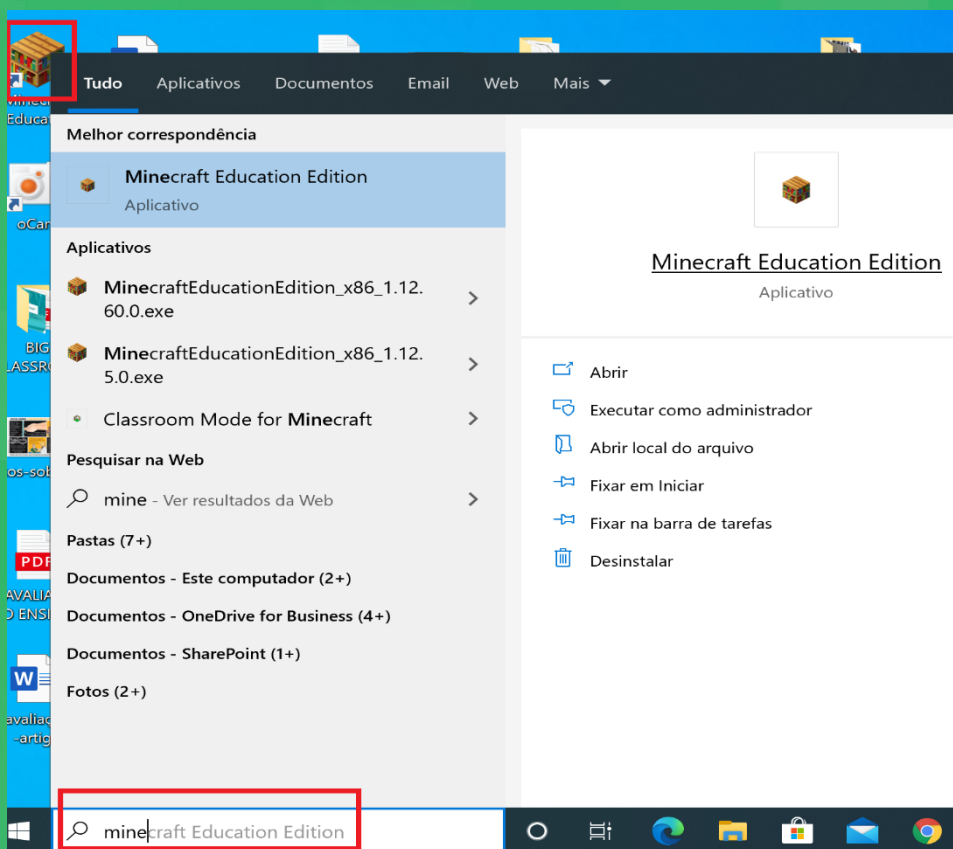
Minec Educa

oCar

BIG LASSRO

os-sob

PDF

AVALIA D ENSI

avaliac -artig

Tudo Aplicativos Documentos Email Web Mais

Melhor correspondência

Minecraft Education Edition
Aplicativo

Aplicativos

MinecraftEducationEdition_x86_1.12.60.0.exe

MinecraftEducationEdition_x86_1.12.5.0.exe

Classroom Mode for Minecraft

Pesquisar na Web

mine - Ver resultados da Web

Pastas (7+)

Documentos - Este computador (2+)

Documentos - OneDrive for Business (4+)

Documentos - SharePoint (1+)

Fotos (2+)

Minecraft Education Edition
Aplicativo

Abrir
Executar como administrador
Abrir local do arquivo
Fixar em Iniciar
Fixar na barra de tarefas
Desinstalar

minecraft Education Edition